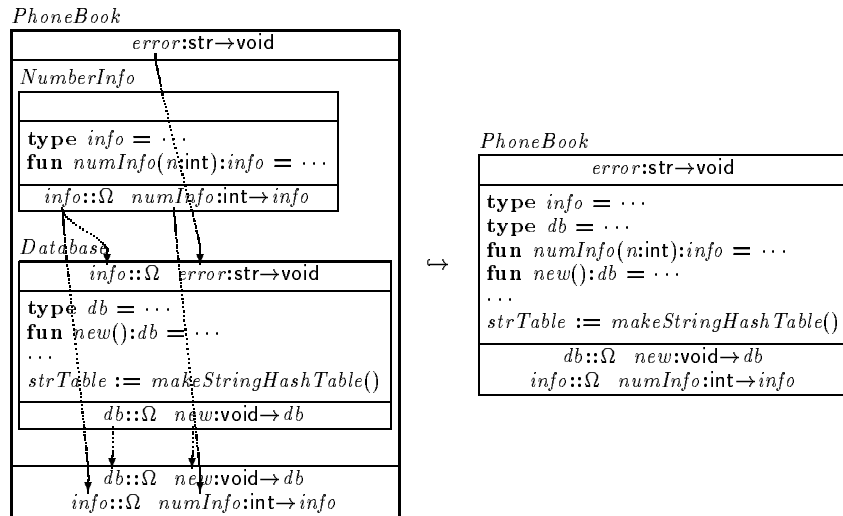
$PhoneBook$

$error$:str→void

$NumberInfo$

**type** $info$ = ⋯
**fun** $numInfo(n$:int$)$:$info$ = ⋯

$info$::$\Omega$ $numInfo$:int→$info$

$Database$

$info$::$\Omega$ $error$:str→void

**type** $db$ = ⋯
**fun** $new()$:$db$ = ⋯
⋯
$strTable$ := $makeStringHashTable()$

$db$::$\Omega$ $new$:void→$db$

$db$::$\Omega$ $new$:void→$db$
$info$::$\Omega$ $numInfo$:int→$info$

$\hookrightarrow$

$PhoneBook$

$error$:str→void

**type** $info$ = ⋯
**type** $db$ = ⋯
**fun** $numInfo(n$:int$)$:$info$ = ⋯
**fun** $new()$:$db$ = ⋯
⋯
$strTable$ := $makeStringHashTable()$

$db$::$\Omega$ $new$:void→$db$
$info$::$\Omega$ $numInfo$:int→$info$